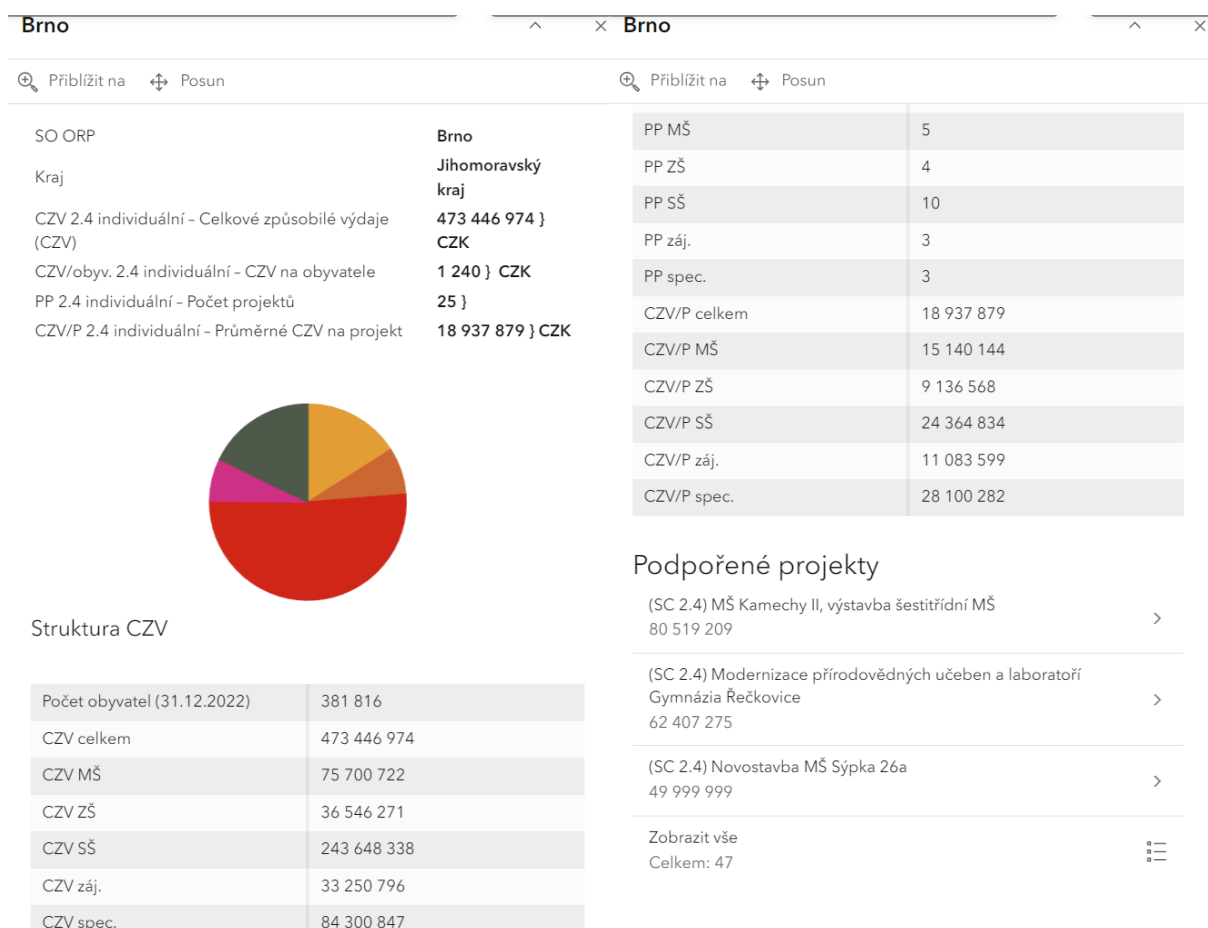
Brno

Přiblížit na Posun

| SO ORP | Brno |
|---|---|
| Kraj | Jihomoravský kraj |
| CZV 2.4 individuální – Celkové způsobilé výdaje (CZV) | 473 446 974 } CZK |
| CZV/obyv. 2.4 individuální – CZV na obyvatele | 1 240 } CZK |
| PP 2.4 individuální – Počet projektů | 25 } |
| CZV/P 2.4 individuální – Průměrné CZV na projekt | 18 937 879 } CZK |

Struktura CZV

| Počet obyvatel (31.12.2022) | 381 816 |
|---|---|
| CZV celkem | 473 446 974 |
| CZV MŠ | 75 700 722 |
| CZV ZŠ | 36 546 271 |
| CZV SŠ | 243 648 338 |
| CZV záj. | 33 250 796 |
| CZV spec. | 84 300 847 |

Brno

Přiblížit na Posun

| PP MŠ | 5 |
|---|---|
| PP ZŠ | 4 |
| PP SŠ | 10 |
| PP záj. | 3 |
| PP spec. | 3 |
| CZV/P celkem | 18 937 879 |
| CZV/P MŠ | 15 140 144 |
| CZV/P ZŠ | 9 136 568 |
| CZV/P SŠ | 24 364 834 |
| CZV/P záj. | 11 083 599 |
| CZV/P spec. | 28 100 282 |

Podpořené projekty

(SC 2.4) MŠ Kamechy II, výstavba šestitřídní MŠ
80 519 209

(SC 2.4) Modernizace přírodovědných učeben a laboratoří Gymnázia Řečkovice
62 407 275

(SC 2.4) Novostavba MŠ Sýpka 26a
49 999 999

Zobrazit vše
Celkem: 47